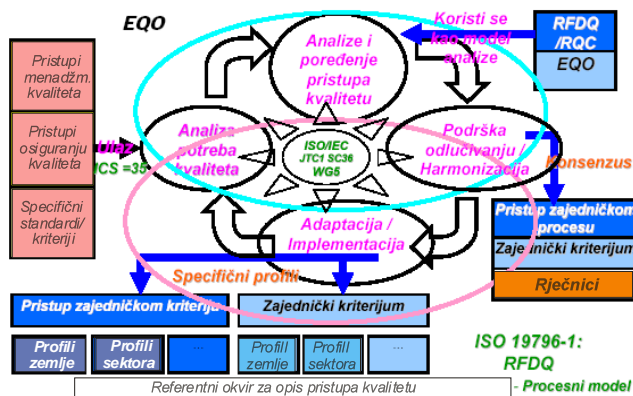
EQO

Koristi se kao model analize

RFDQ /RQC

EQO

Pristupi menadžm. kvaliteta

Pristupi osiguranju kvaliteta

Specifični standardi/ kriteriji

Ulaz

ICS =35

Analize i poređenje pristupa kvalitetu

Analiza potreba kvaliteta

ISO/IEC JTC1 SC36 WG5

Podrška odlučivanju / Harmonizacija

Konsenzus

Adaptacija / Implementacija

Pristup zajedničkom procesu

Zajednički kriterijum

Rječnici

Specifični profili

Pristup zajedničkom kriteriju

Zajednički kriterijum

Profili zemlje

Profili sektora

...

Profili zemlje

Profili sektora

...

ISO 19796-1: RFDQ

Referentni okvir za opis pristupa kvalitetu

- Procesni model